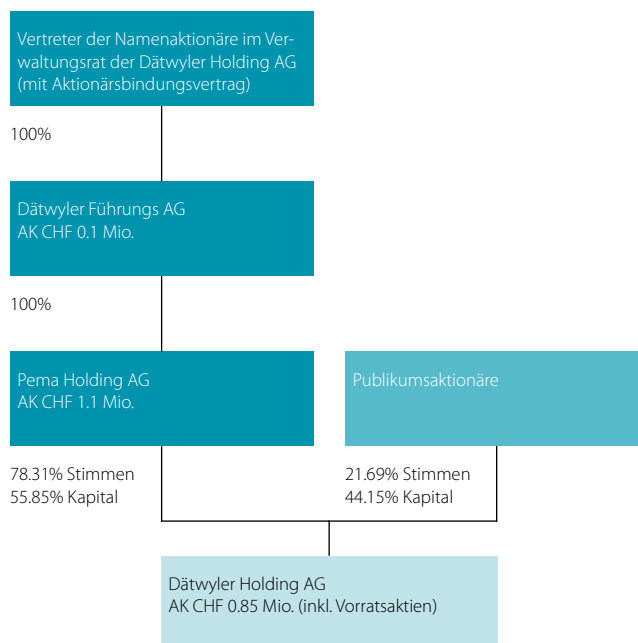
Vertreter der Namenaktionäre im Verwaltungsrat der Dätwyler Holding AG (mit Aktionärsbindungsvertrag)

100%

Dätwyler Führungs AG
AK CHF 0.1 Mio.

100%

Pema Holding AG
AK CHF 1.1 Mio.

Publikumsaktionäre

78.31% Stimmen
55.85% Kapital

21.69% Stimmen
44.15% Kapital

Dätwyler Holding AG
AK CHF 0.85 Mio. (inkl. Vorratsaktien)